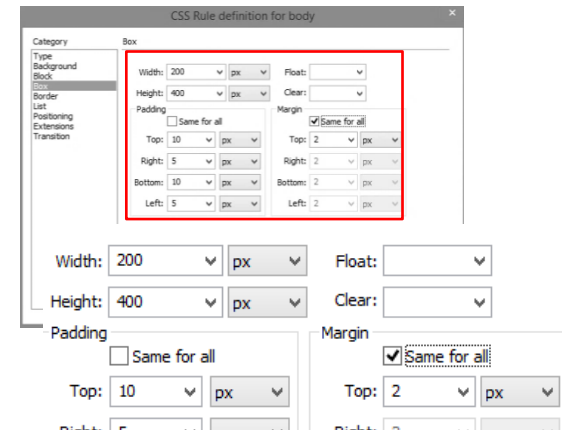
CSS Rule definition for body

Category
Type
Background
Block
Box
Border
List
Positioning
Extensions
Transition

Box

Width: 200 px
Height: 400 px
Float:
Clear:

Padding
Same for all
Top: 10 px
Right: 5 px
Bottom: 10 px
Left: 5 px

Margin
Same for all
Top: 2 px
Right: 2 px
Bottom: 2 px
Left: 2 px

Width: 200 px
Height: 400 px
Float:
Clear:

Padding
Same for all
Top: 10 px

Margin
Same for all
Top: 2 px

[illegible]